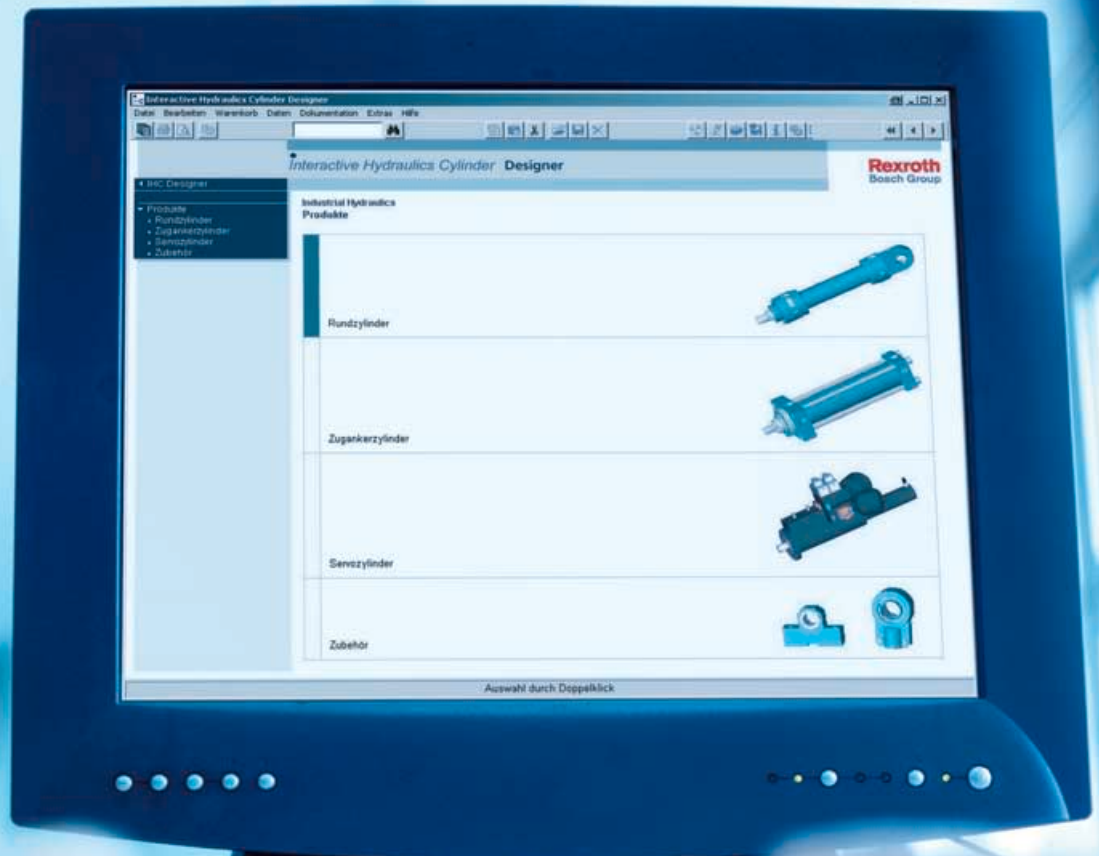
Interactive Hydraulics Cylinder Designer

Datei Bearbeiten Warenkorb Daten Dokumentation Extras Hilfe

Interactive Hydraulics Cylinder Designer

Rexroth
Bosch Group

IHC Designer

Produkte
Rundzylinder
Zugankerzylinder
Servozylinder
Zubehör

Industrial Hydraulics
Produkte

Rundzylinder

Zugankerzylinder

Servozylinder

Zubehör

Auswahl durch Doppelklick